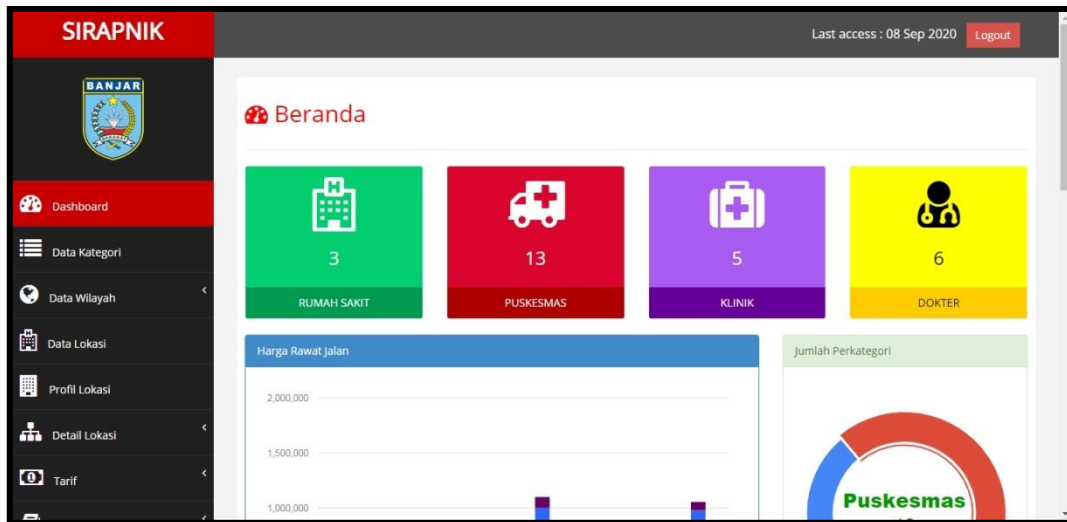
SIRAPNIK

Last access : 08 Sep 2020 Logout

BANJAR

Dashboard

Data Kategori

Data Wilayah

Data Lokasi

Profil Lokasi

Detail Lokasi

Tarif

Beranda

3
RUMAH SAKIT

13
PUSKESMAS

5
KLINIK

6
DOKTER

Harga Rawat Jalan

2,000,000

1,500,000

1,000,000

Jumlah Perkategori

Puskesmas